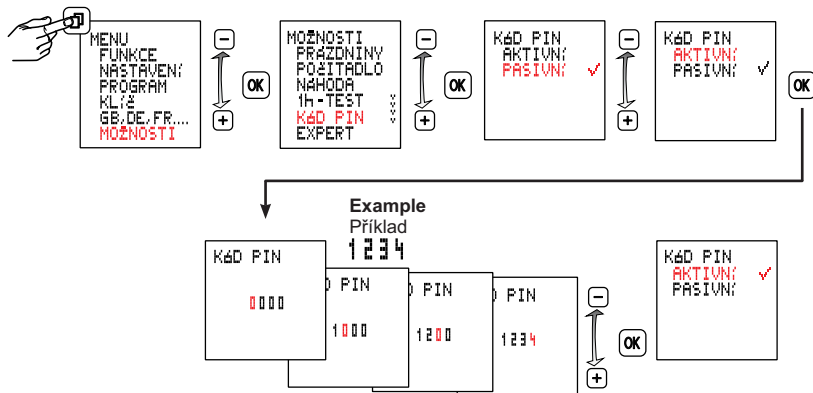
MENU
FUNKCE
NASTAVENÍ
PROGRAM
KLÍČ
GB,DE,FR....
MOŽNOSTI

−
OK
+

MOŽNOSTI
PRÁZDNINY
POČITADLO
NÁHODA
1h-TEST
KÓD PIN
EXPERT

−
OK
+

KÓD PIN
AKTIVNÍ
PASIVNÍ ✓

−
OK
+

KÓD PIN
AKTIVNÍ
PASIVNÍ ✓

OK

Example
Příklad
1234

KÓD PIN
0000

D PIN
1000

D PIN
1200

D PIN
1234

−
OK
+

KÓD PIN
AKTIVNÍ ✓
PASIVNÍ